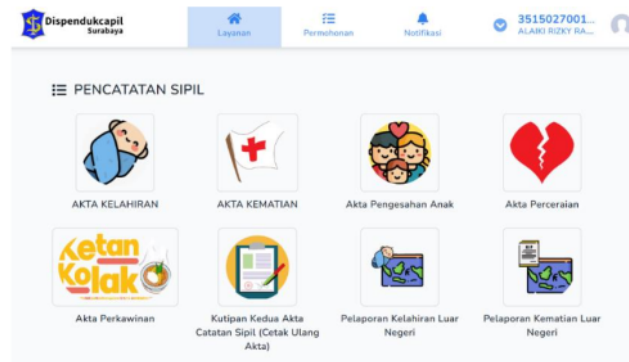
Dispendukcapil
Surabaya

Layanan

Permohonan

Notifikasi

3515027001...
ALAIKI RIZKY RA...

PENCATATAN SIPIL

AKTA KELAHIRAN

AKTA KEMATIAN

Akta Pengesahan Anak

Akta Perceraian

Ketan Kolak

Akta Perkawinan

Kutipan Kedua Akta Catatan Sipil (Cetak Ulang Akta)

Pelaporan Kelahiran Luar Negeri

Pelaporan Kematian Luar Negeri